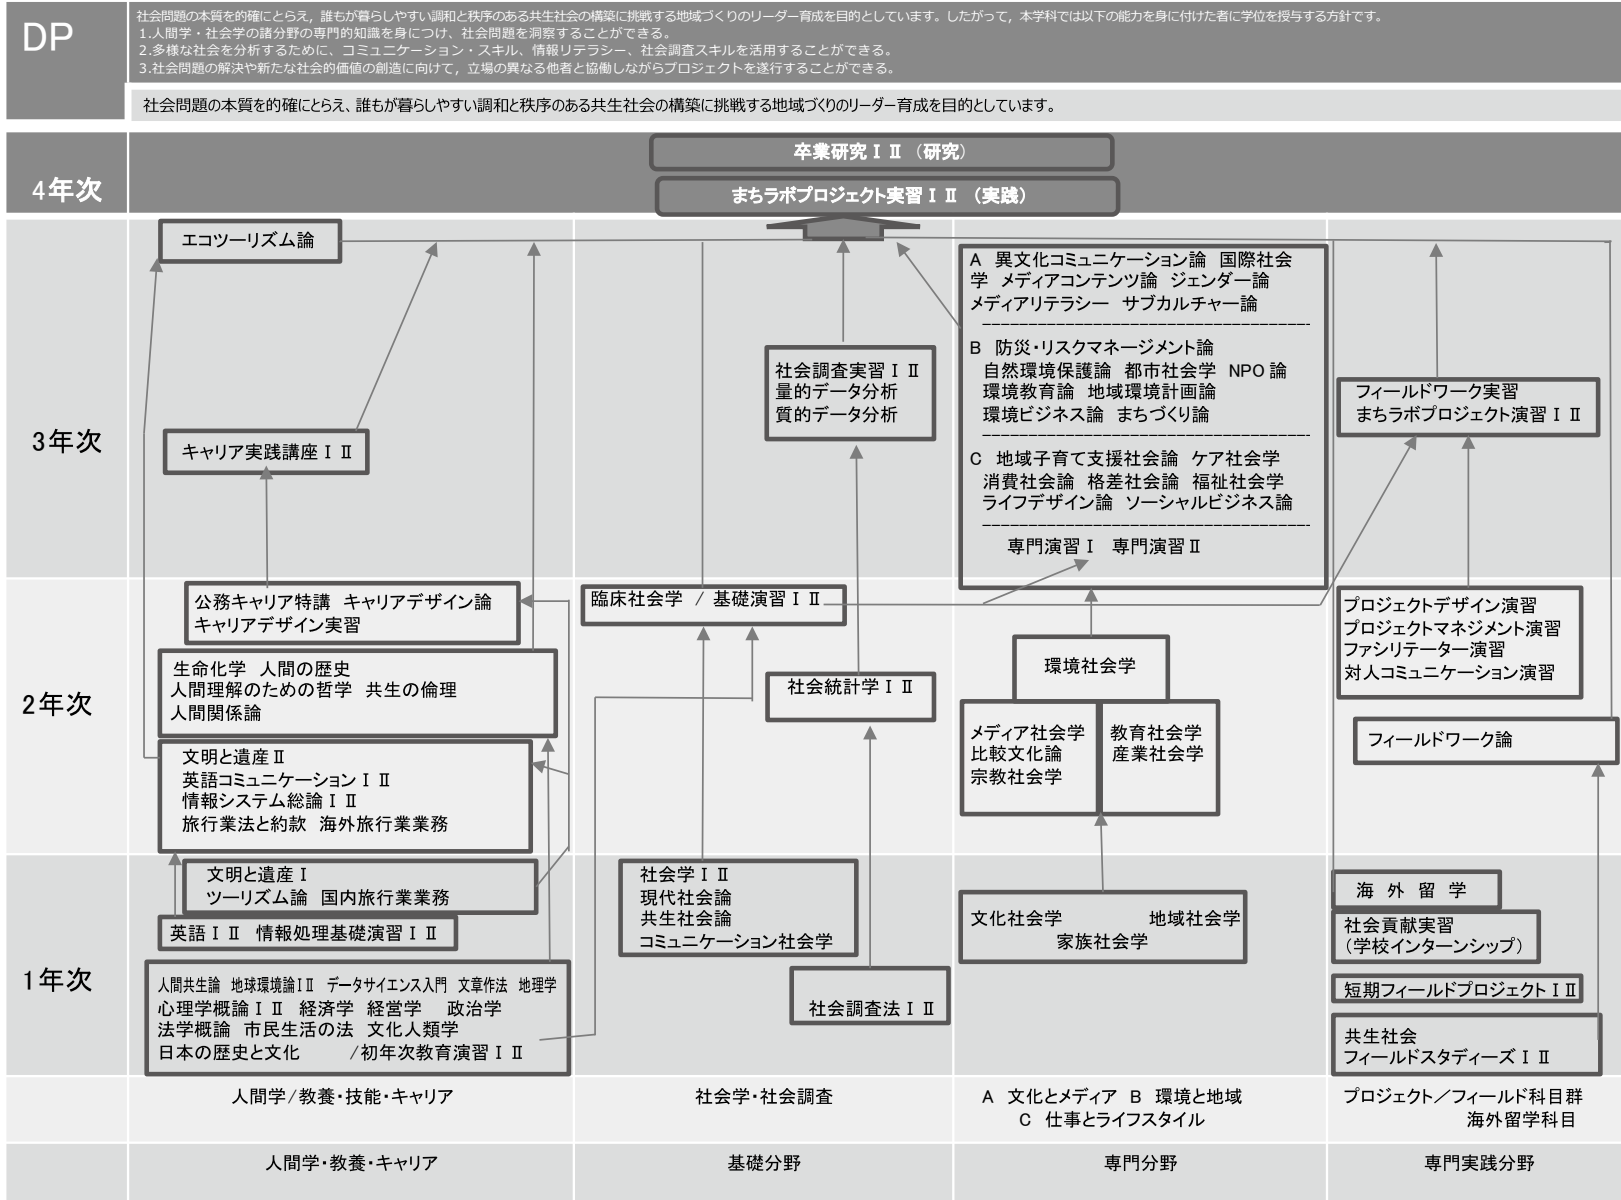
DP

社会問題の本質を的確にとらえ，誰もが暮らしやすい調和と秩序のある共生社会の構築に挑戦する地域づくりのリーダー育成を目的としています。したがって，本学科では以下の能力を身に付けた者に学位を授与する方針です。
1.人間学・社会学の諸分野の専門的知識を身につけ、社会問題を洞察することができる。
2.多様な社会を分析するために、コミュニケーション・スキル、情報リテラシー、社会調査スキルを活用することができる。
3.社会問題の解決や新たな社会的価値の創造に向けて，立場の異なる他者と協働しながらプロジェクトを遂行することができる。

社会問題の本質を的確にとらえ、誰もが暮らしやすい調和と秩序のある共生社会の構築に挑戦する地域づくりのリーダー育成を目的としています。

4年次

卒業研究ⅠⅡ（研究）

まちラボプロジェクト実習ⅠⅡ（実践）

3年次

エコツーリズム論

キャリア実践講座ⅠⅡ

社会調査実習ⅠⅡ
量的データ分析
質的データ分析

A 異文化コミュニケーション論 国際社会学 メディアコンテンツ論 ジェンダー論
メディアリテラシー サブカルチャー論
B 防災･リスクマネージメント論
自然環境保護論 都市社会学 NPO論
環境教育論 地域環境計画論
環境ビジネス論 まちづくり論
C 地域子育て支援社会論 ケア社会学
消費社会論 格差社会論 福祉社会学
ライフデザイン論 ソーシャルビジネス論
専門演習Ⅰ 専門演習Ⅱ

フィールドワーク実習
まちラボプロジェクト演習ⅠⅡ

2年次

公務キャリア特講 キャリアデザイン論
キャリアデザイン実習

生命化学 人間の歴史
人間理解のための哲学 共生の倫理
人間関係論

文明と遺産Ⅱ
英語コミュニケーションⅠⅡ
情報システム総論ⅠⅡ
旅行業法と約款 海外旅行業業務

臨床社会学 ／ 基礎演習ⅠⅡ

社会統計学ⅠⅡ

環境社会学

メディア社会学
比較文化論
宗教社会学

教育社会学
産業社会学

プロジェクトデザイン演習
プロジェクトマネジメント演習
ファシリテーター演習
対人コミュニケーション演習

フィールドワーク論

1年次

文明と遺産Ⅰ
ツーリズム論 国内旅行業業務

英語ⅠⅡ 情報処理基礎演習ⅠⅡ

人間共生論 地球環境論ⅠⅡ データサイエンス入門 文章作法 地理学
心理学概論ⅠⅡ 経済学 経営学 政治学
法学概論 市民生活の法 文化人類学
日本の歴史と文化 ／初年次教育演習ⅠⅡ

社会学ⅠⅡ
現代社会論
共生社会論
コミュニケーション社会学

社会調査法ⅠⅡ

文化社会学 地域社会学
家族社会学

海外留学

社会貢献実習
（学校インターンシップ）

短期フィールドプロジェクトⅠⅡ

共生社会
フィールドスタディーズⅠⅡ

人間学/教養･技能･キャリア

社会学･社会調査

A 文化とメディア B 環境と地域
C 仕事とライフスタイル

プロジェクト／フィールド科目群
海外留学科目

人間学･教養･キャリア

基礎分野

専門分野

専門実践分野